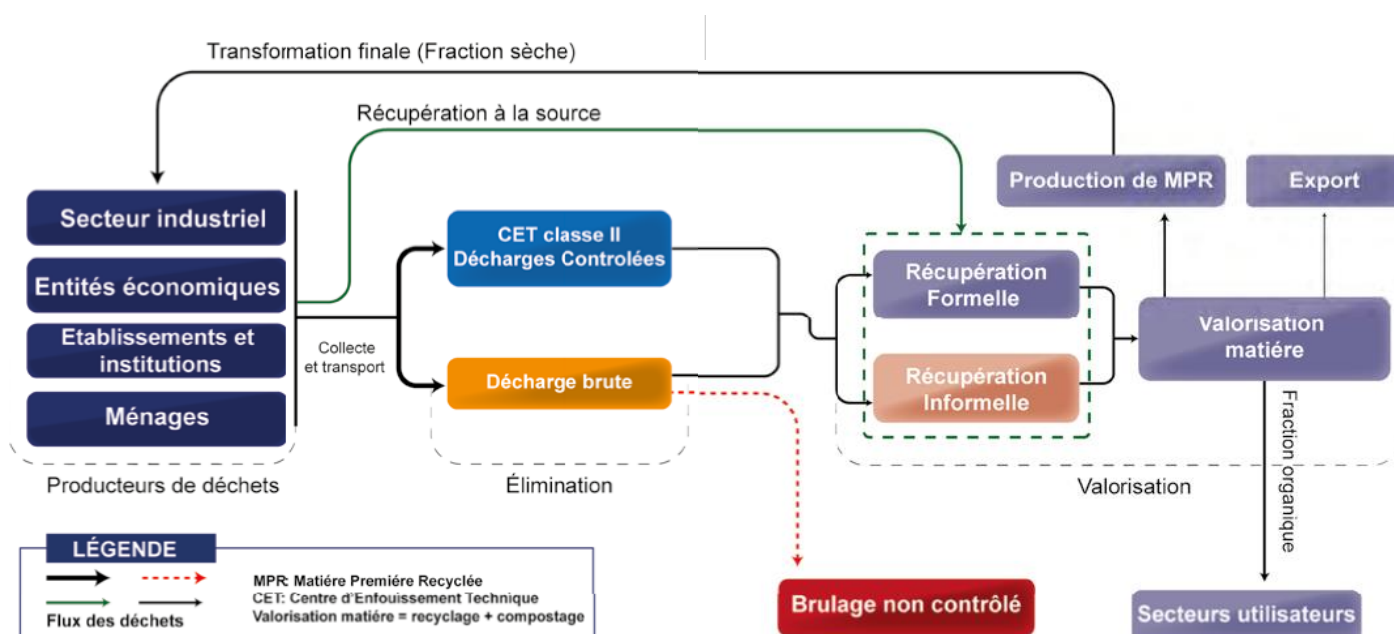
Transformation finale (Fraction sèche)

Récupération à la source

Secteur industriel

Entités économiques

Etablissements et institutions

Ménages

Producteurs de déchets

Collecte et transport

CET classe II Décharges Controlées

Décharge brute

Élimination

Récupération Formelle

Récupération Informelle

Production de MPR

Export

Valorisation matière

Valorisation

Fraction organique

LÉGENDE

Flux des déchets

MPR: Matière Premiére Recyclée
CET: Centre d'Enfouissement Technique
Valorisation matière = recyclage + compostage

Brulage non contrôlé

Secteurs utilisateurs